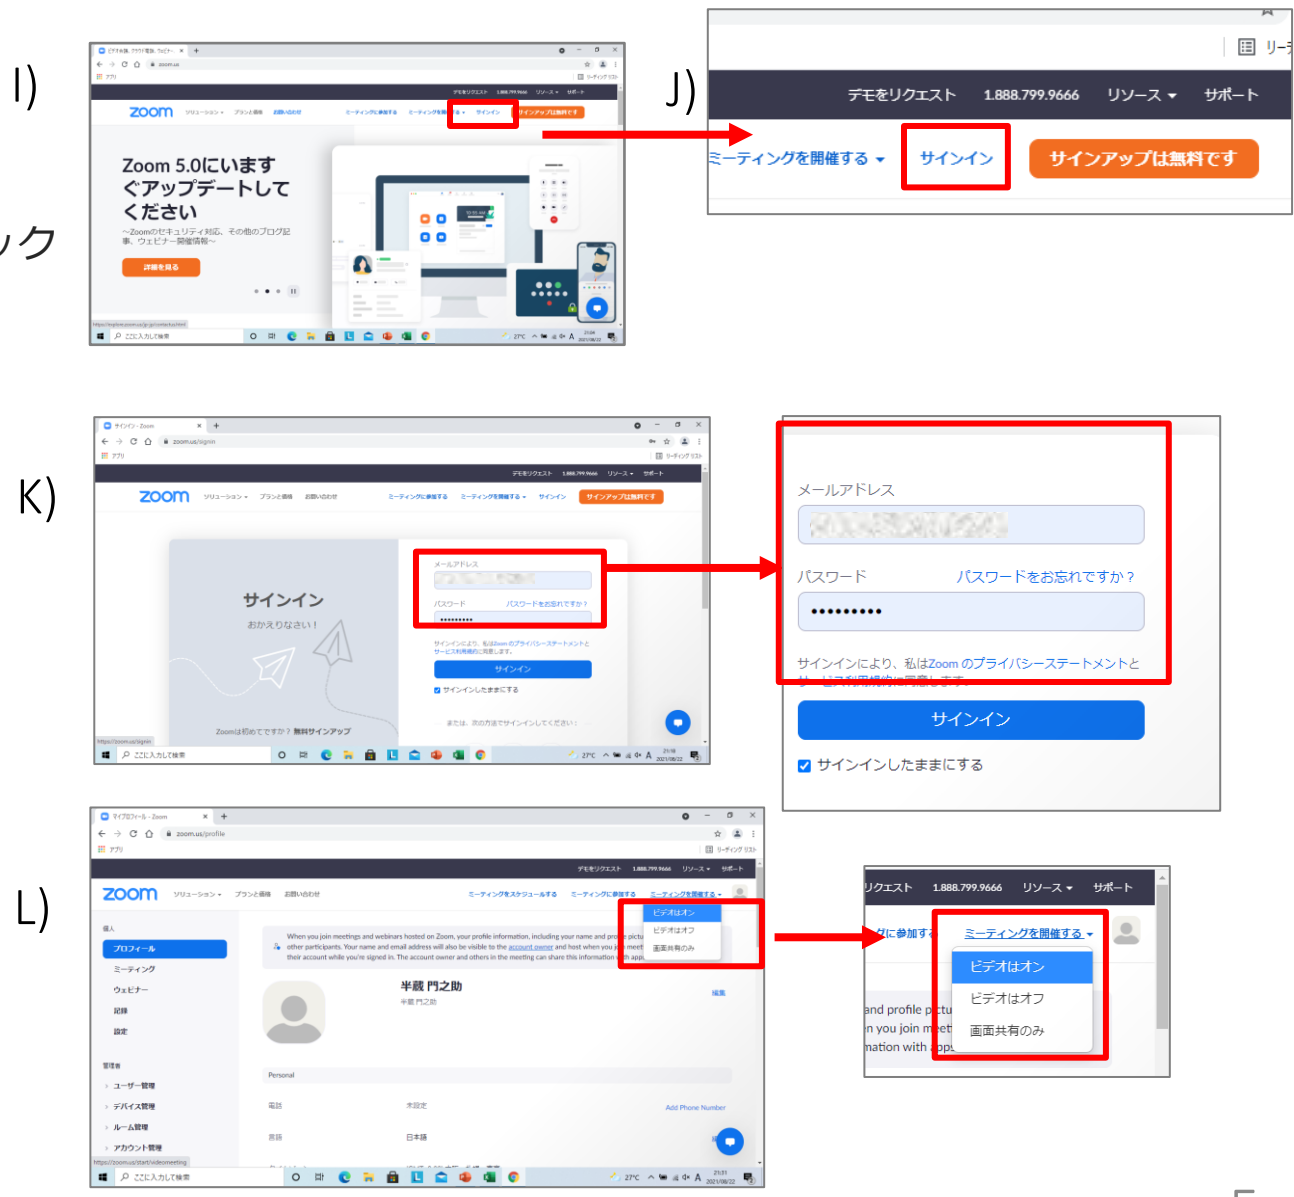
I)

ック

zoom ソリューション プランと価格 お問い合わせ ミーティングに参加する ミーティングを開催する サインイン サインアップは無料です

デモをリクエスト 1.888.799.9666 リソース サポート

Zoom 5.0にいますぐアップデートしてください

~Zoomのセキュリティ対応、その他のブログ記事、ウェビナー開催情報~

詳細を見る

ここに入力して検索

J)

リー

デモをリクエスト 1.888.799.9666 リソース ▾ サポート

ミーティングを開催する ▾ サインイン サインアップは無料です

K)

zoom.us/signin

デモをリクエスト 1.888.799.9666 リソース サポート

zoom ソリューション プランと価格 お問い合わせ ミーティングに参加する ミーティングを開催する サインイン サインアップは無料です

サインイン

おかえりなさい！

Zoomは初めてですか？ 無料サインアップ

メールアドレス

パスワード パスワードをお忘れですか？

サインイン

サインインしたままにする

または、次の方法でサインインしてください：

ここに入力して検索

メールアドレス

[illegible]

パスワード パスワードをお忘れですか？

••••••••••

サインインにより、私はZoom のプライバシーステートメントとサービス利用規約に同意します。

サインイン

サインインしたままにする

L)

zoom.us/profile

デモをリクエスト 1.888.799.9666 リソース サポート

zoom ソリューション プランと価格 お問い合わせ ミーティングをスケジュールする ミーティングに参加する ミーティングを開催する

個人

プロフィール

ミーティング

ウェビナー

記録

設定

管理者

ユーザー管理

デバイス管理

ルーム管理

アカウント管理

When you join meetings and webinars hosted on Zoom, your profile information, including your name and profile picture, may be visible to other participants. Your name and email address will also be visible to the account owner and host when you join meetings or webinars on their account while you're signed in. The account owner and others in the meeting can share this information with apps.

ビデオはオン

ビデオはオフ

画面共有のみ

半蔵 門之助

半蔵 門之助

編集

Personal

電話 未設定 Add Phone Number

言語 日本語

ここに入力して検索

リクエスト 1.888.799.9666 リソース ▾ サポート

ルに参加する ミーティングを開催する ▾

ビデオはオン

ビデオはオフ

画面共有のみ

and profile pictu

n you join meet

mation with apps